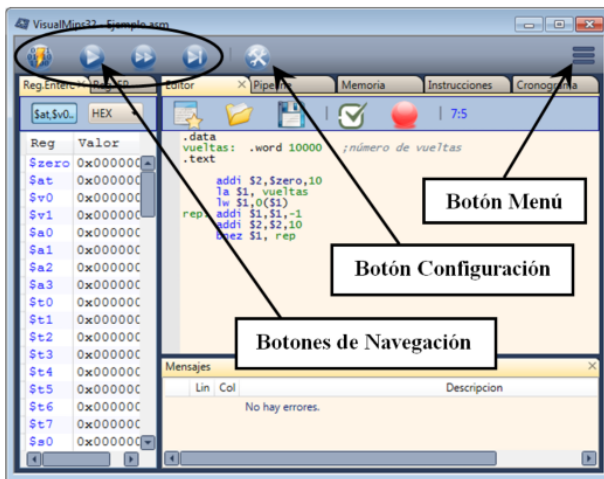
VisualMips32 - Ejemplo.asm

Reg.Entero | Reg.FP | Editor | Pipeline | Memoria | Instrucciones | Cronograma

$at,$v0... HEX

| Reg | Valor |
|---|---|
| $zero | 0x000000 |
| $at | 0x000000 |
| $v0 | 0x000000 |
| $v1 | 0x000000 |
| $a0 | 0x000000 |
| $a1 | 0x000000 |
| $a2 | 0x000000 |
| $a3 | 0x000000 |
| $t0 | 0x000000 |
| $t1 | 0x000000 |
| $t2 | 0x000000 |
| $t3 | 0x000000 |
| $t4 | 0x000000 |
| $t5 | 0x000000 |
| $t6 | 0x000000 |
| $t7 | 0x000000 |
| $s0 | 0x000000 |

7:5

.data
vueltas: .word 10000 ;número de vueltas
.text

addi $2,$zero,10
la $1, vueltas
lw $1,0($1)
rep: addi $1,$1,-1
addi $2,$2,10
bnez $1, rep

Botón Menú

Botón Configuración

Botones de Navegación

Mensajes

| Lin | Col | Descripcion |
|---|---|---|
| | | No hay errores. |